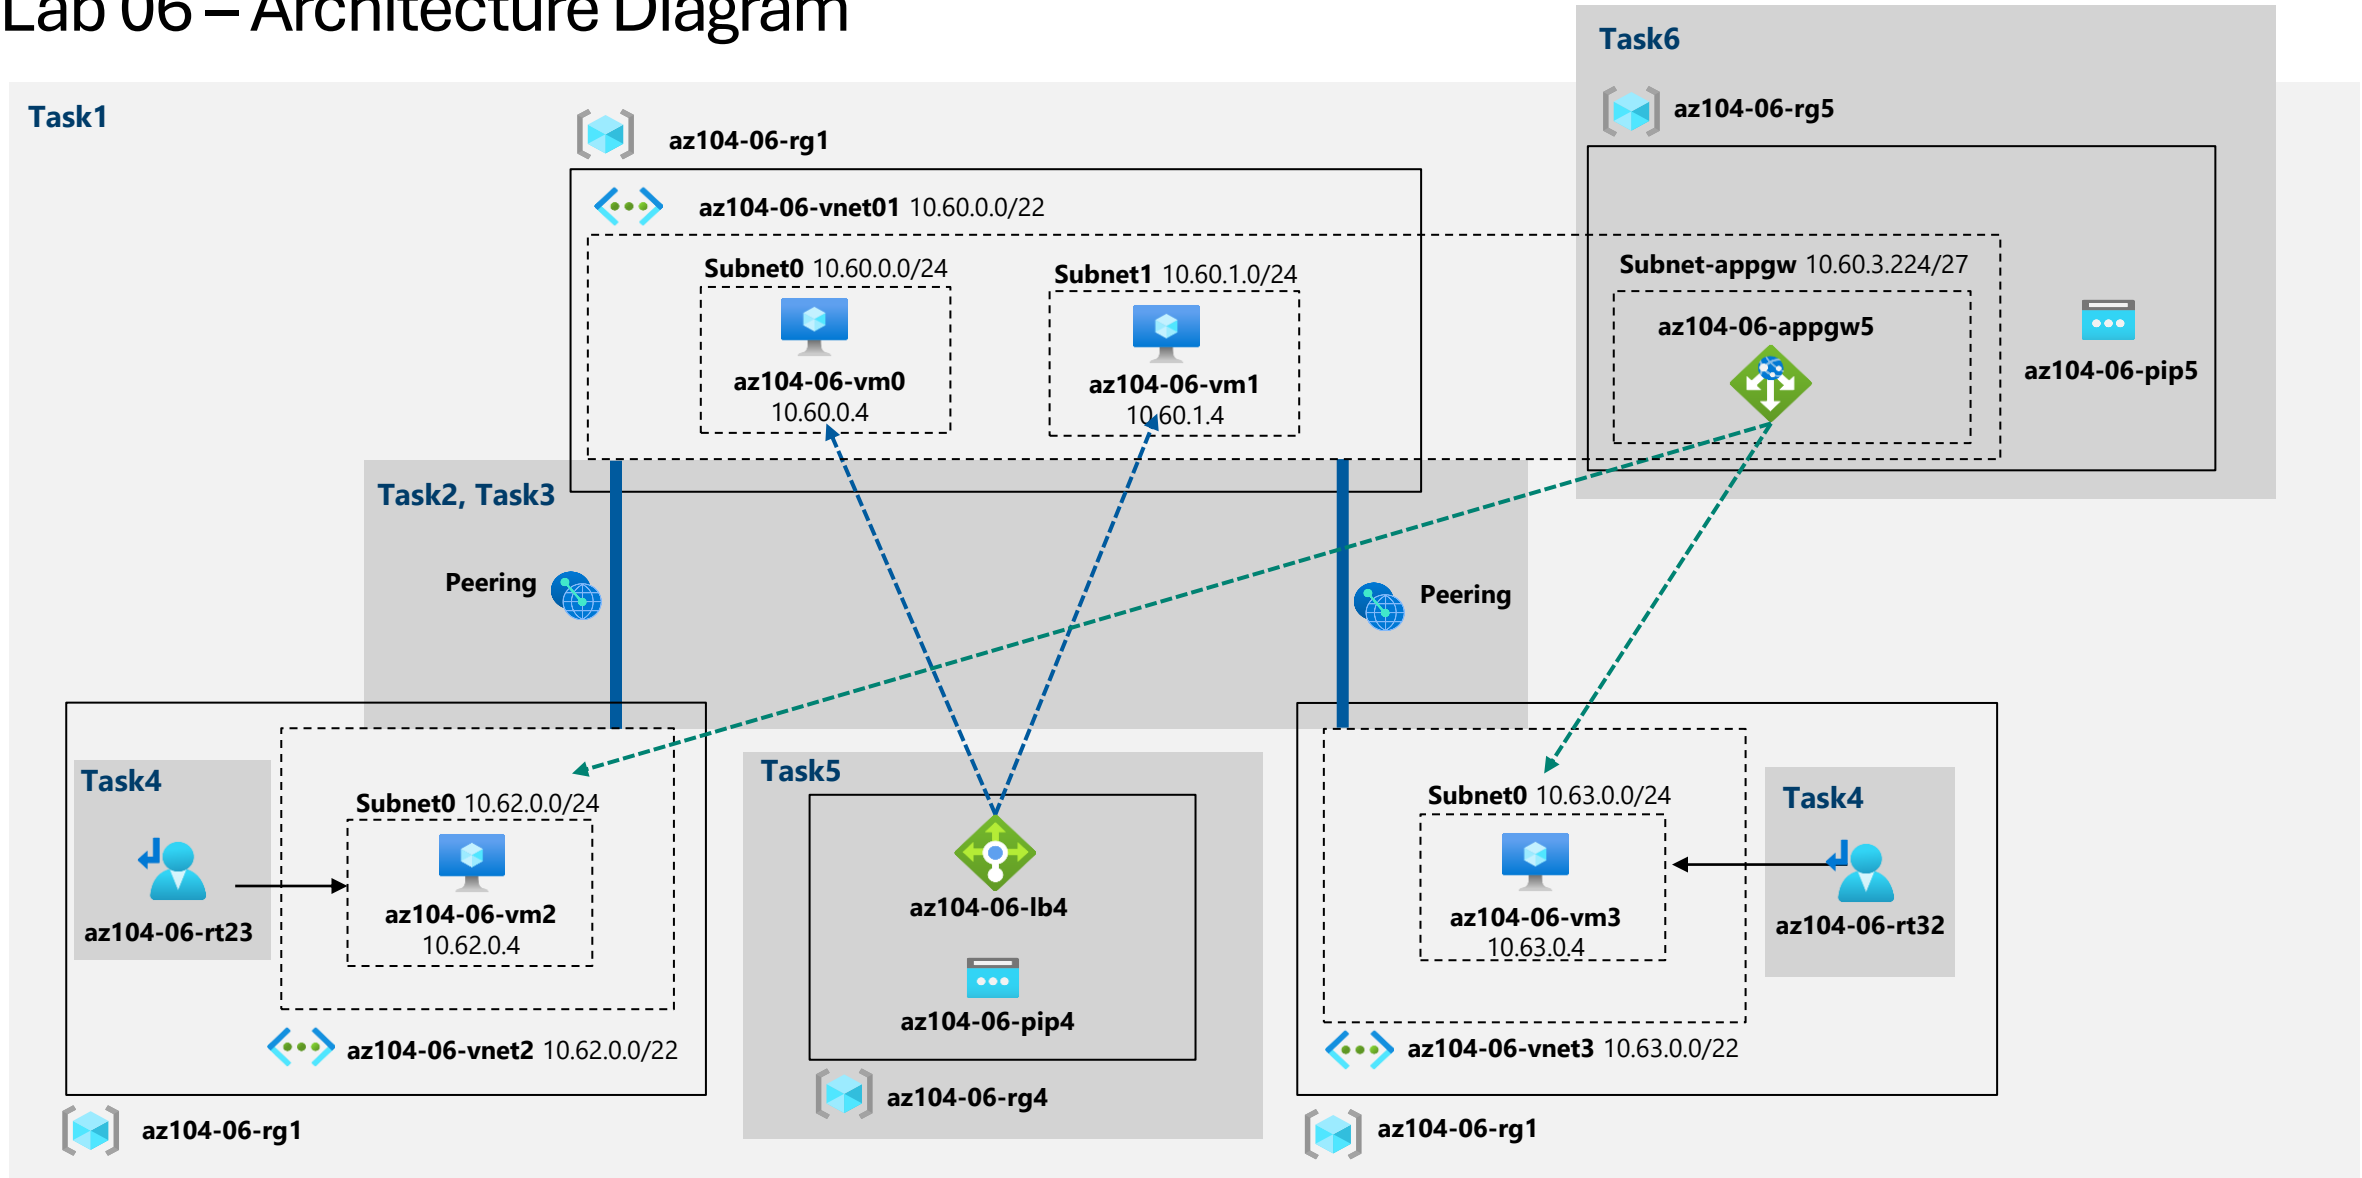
Lab 06 – Architecture Diagram

Task6

az104-06-rg5

Task1

az104-06-rg1

az104-06-vnet01 10.60.0.0/22

Subnet0 10.60.0.0/24

az104-06-vm0
10.60.0.4

Subnet1 10.60.1.0/24

az104-06-vm1
10.60.1.4

Subnet-appgw 10.60.3.224/27

az104-06-appgw5

az104-06-pip5

Task2, Task3

Peering

Peering

Task4

az104-06-rt23

Subnet0 10.62.0.0/24

az104-06-vm2
10.62.0.4

az104-06-vnet2 10.62.0.0/22

az104-06-rg1

Task5

az104-06-lb4

az104-06-pip4

az104-06-rg4

Subnet0 10.63.0.0/24

az104-06-vm3
10.63.0.4

Task4

az104-06-rt32

az104-06-vnet3 10.63.0.0/22

az104-06-rg1